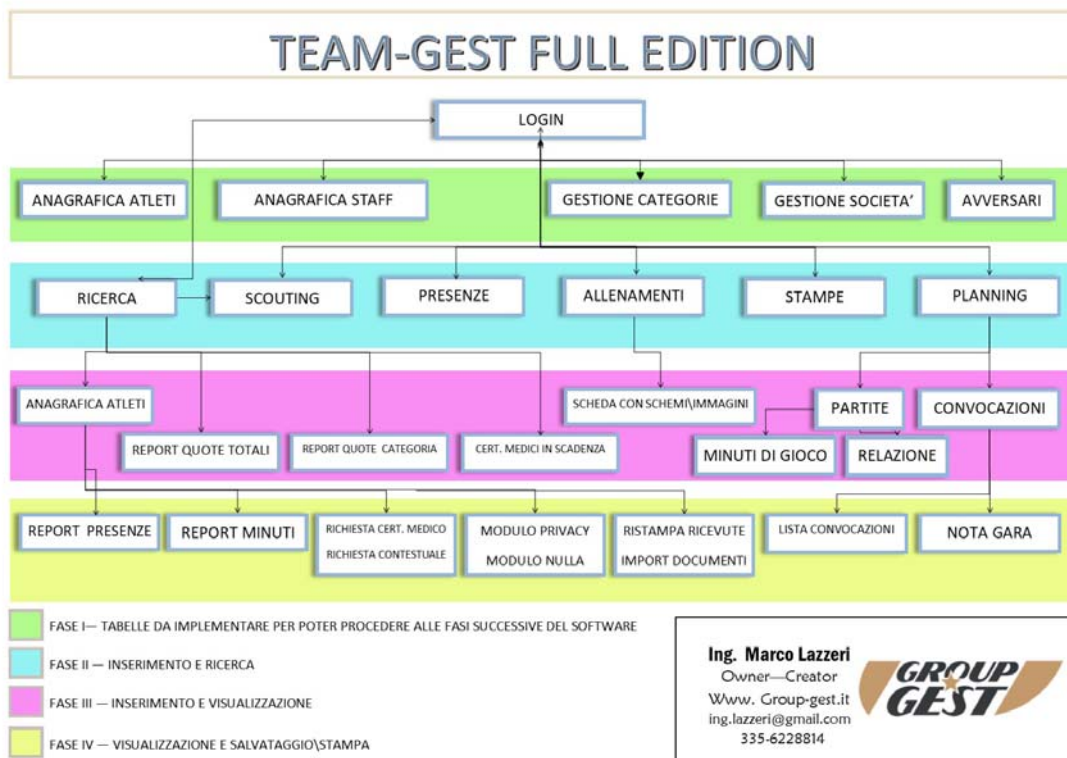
TEAM-GEST FULL EDITION

LOGIN

ANAGRAFICA ATLETI
ANAGRAFICA STAFF
GESTIONE CATEGORIE
GESTIONE SOCIETA'
AVVERSARI

RICERCA
SCOUTING
PRESENZE
ALLENAMENTI
STAMPE
PLANNING

ANAGRAFICA ATLETI
REPORT QUOTE TOTALI
REPORT QUOTE CATEGORIA
CERT. MEDICI IN SCADENZA
SCHEDA CON SCHEMI\IMMAGINI
PARTITE
CONVOCAZIONI
MINUTI DI GIOCO
RELAZIONE

REPORT PRESENZE
REPORT MINUTI
RICHIESTA CERT. MEDICO
RICHIESTA CONTESTUALE
MODULO PRIVACY
MODULO NULLA
RISTAMPA RICEVUTE
IMPORT DOCUMENTI
LISTA CONVOCAZIONI
NOTA GARA

FASE I— TABELLE DA IMPLEMENTARE PER POTER PROCEDERE ALLE FASI SUCCESSIVE DEL SOFTWARE
FASE II — INSERIMENTO E RICERCA
FASE III — INSERIMENTO E VISUALIZZAZIONE
FASE IV — VISUALIZZAZIONE E SALVATAGGIO\STAMPA

Ing. Marco Lazzeri
Owner—Creator
Www. Group-gest.it
ing.lazzeri@gmail.com
335-6228814

GROUP GEST